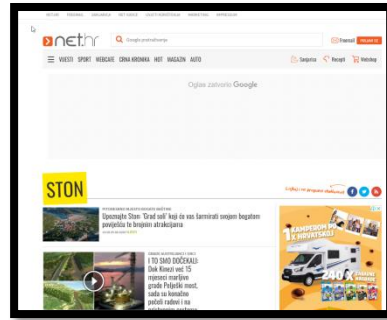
net.hr

Google pretraživanje

VIJESTI SPORT WEBCAFE CRNA KRONIKA HOT MAGAZIN AUTO

Oglas zatvorio Google

STON

Upoznajte Ston: 'Grad soli' koji će vas šarmirati svojom bogatom poviješću te brojnim atrakcijama

I TO SMO DOČEKALI: Dok Kinezi već 15 mjeseci marljivo grade Pelješki most, sada su konačno počeli radovi i na

KAMPERON PO HRVATSKOJ

240 €